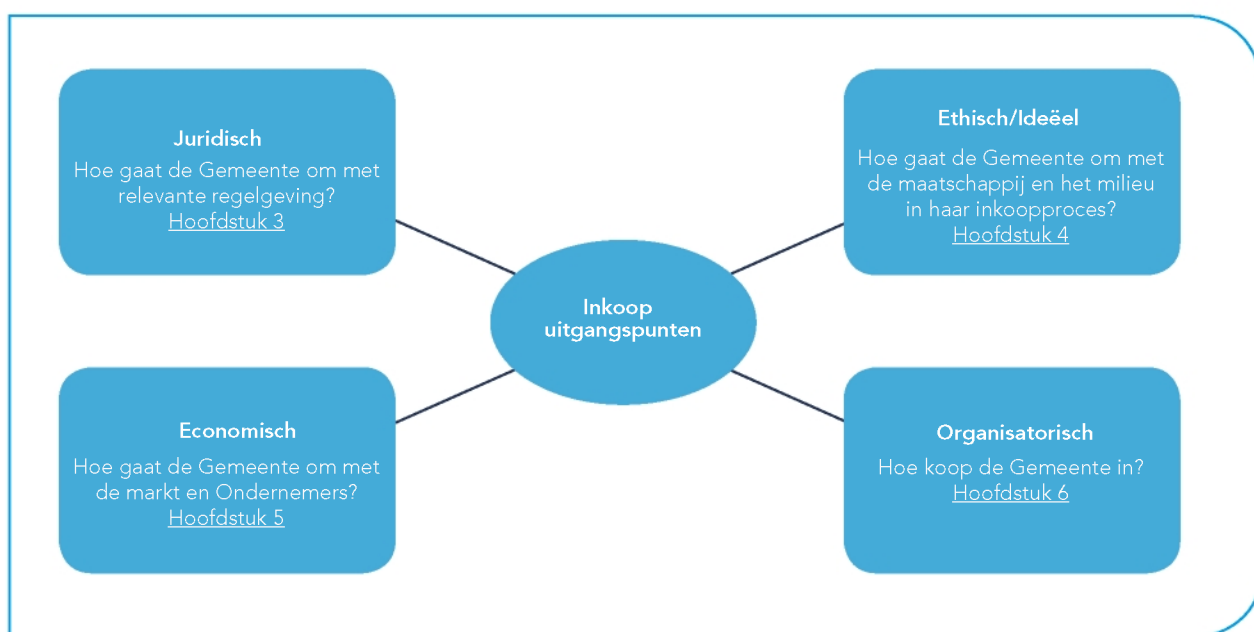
Juridisch
Hoe gaat de Gemeente om met relevante regelgeving?
Hoofdstuk 3

Ethisch/Ideëel
Hoe gaat de Gemeente om met de maatschappij en het milieu in haar inkoopproces?
Hoofdstuk 4

Inkoop uitgangspunten

Economisch
Hoe gaat de Gemeente om met de markt en Ondernemers?
Hoofdstuk 5

Organisatorisch
Hoe koop de Gemeente in?
Hoofdstuk 6